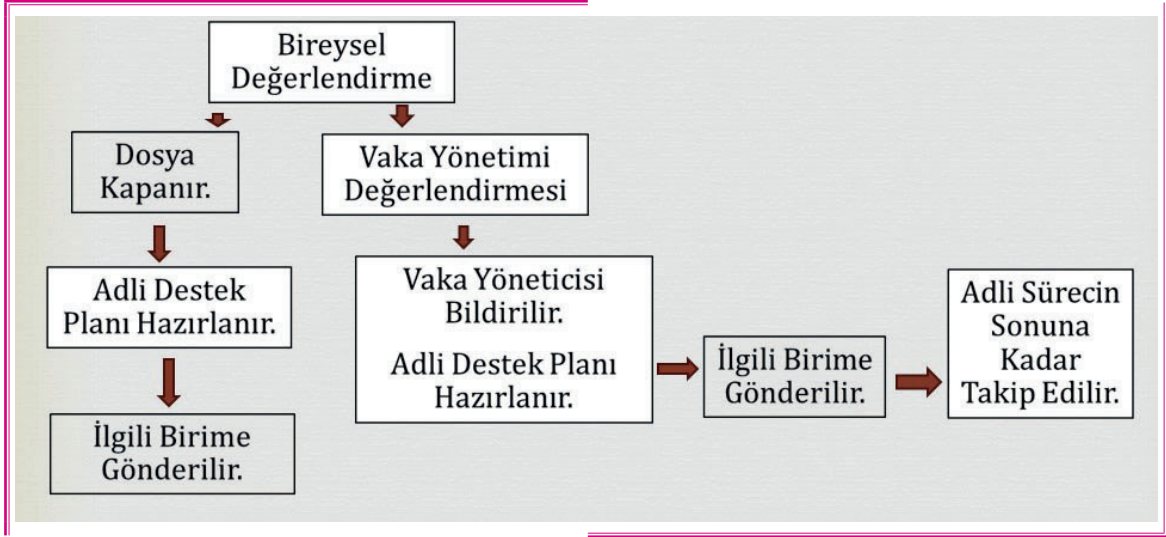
Bireysel Değerlendirme

Dosya Kapanır.

Adli Destek Planı Hazırlanır.

İlgili Birime Gönderilir.

Vaka Yönetimi Değerlendirmesi

Vaka Yöneticisi Bildirilir.

Adli Destek Planı Hazırlanır.

İlgili Birime Gönderilir.

Adli Sürecin Sonuna Kadar Takip Edilir.